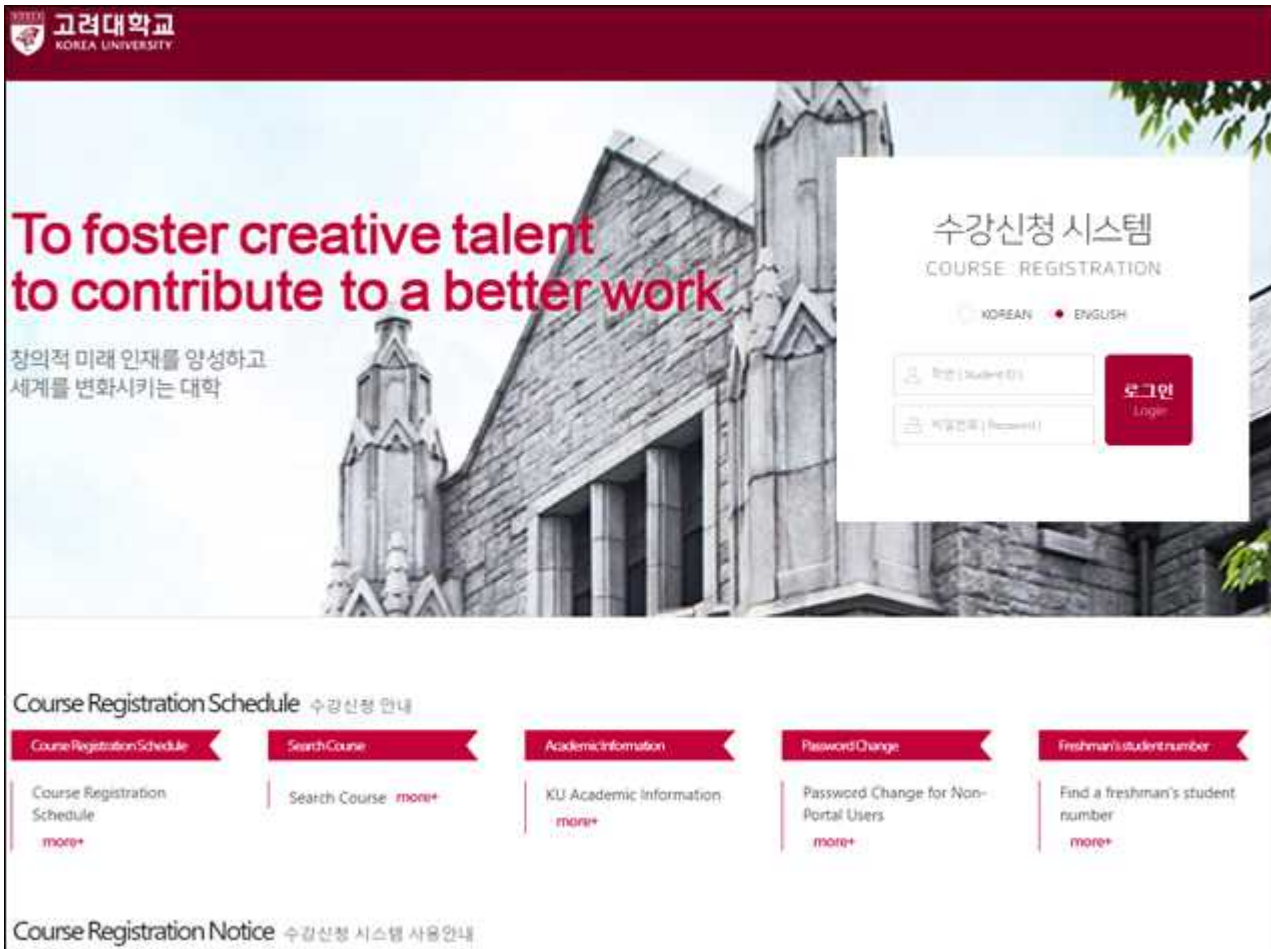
고려대학교
KOREA UNIVERSITY

To foster creative talent to contribute to a better work

창의적 미래 인재를 양성하고
세계를 변화시키는 대학

수강신청 시스템
COURSE REGISTRATION

KOREAN ENGLISH

학번 (Student ID)
비밀번호 (Password)
로그인
Login

Course Registration Schedule 수강신청 안내

Course Registration Schedule
Course Registration Schedule
more+

Search Course
Search Course more+

Academic Information
KU Academic Information
more+

Password Change
Password Change for Non-Portal Users
more+

Freshman's student number
Find a freshman's student number
more+

Course Registration Notice 수강신청 시스템 사용안내